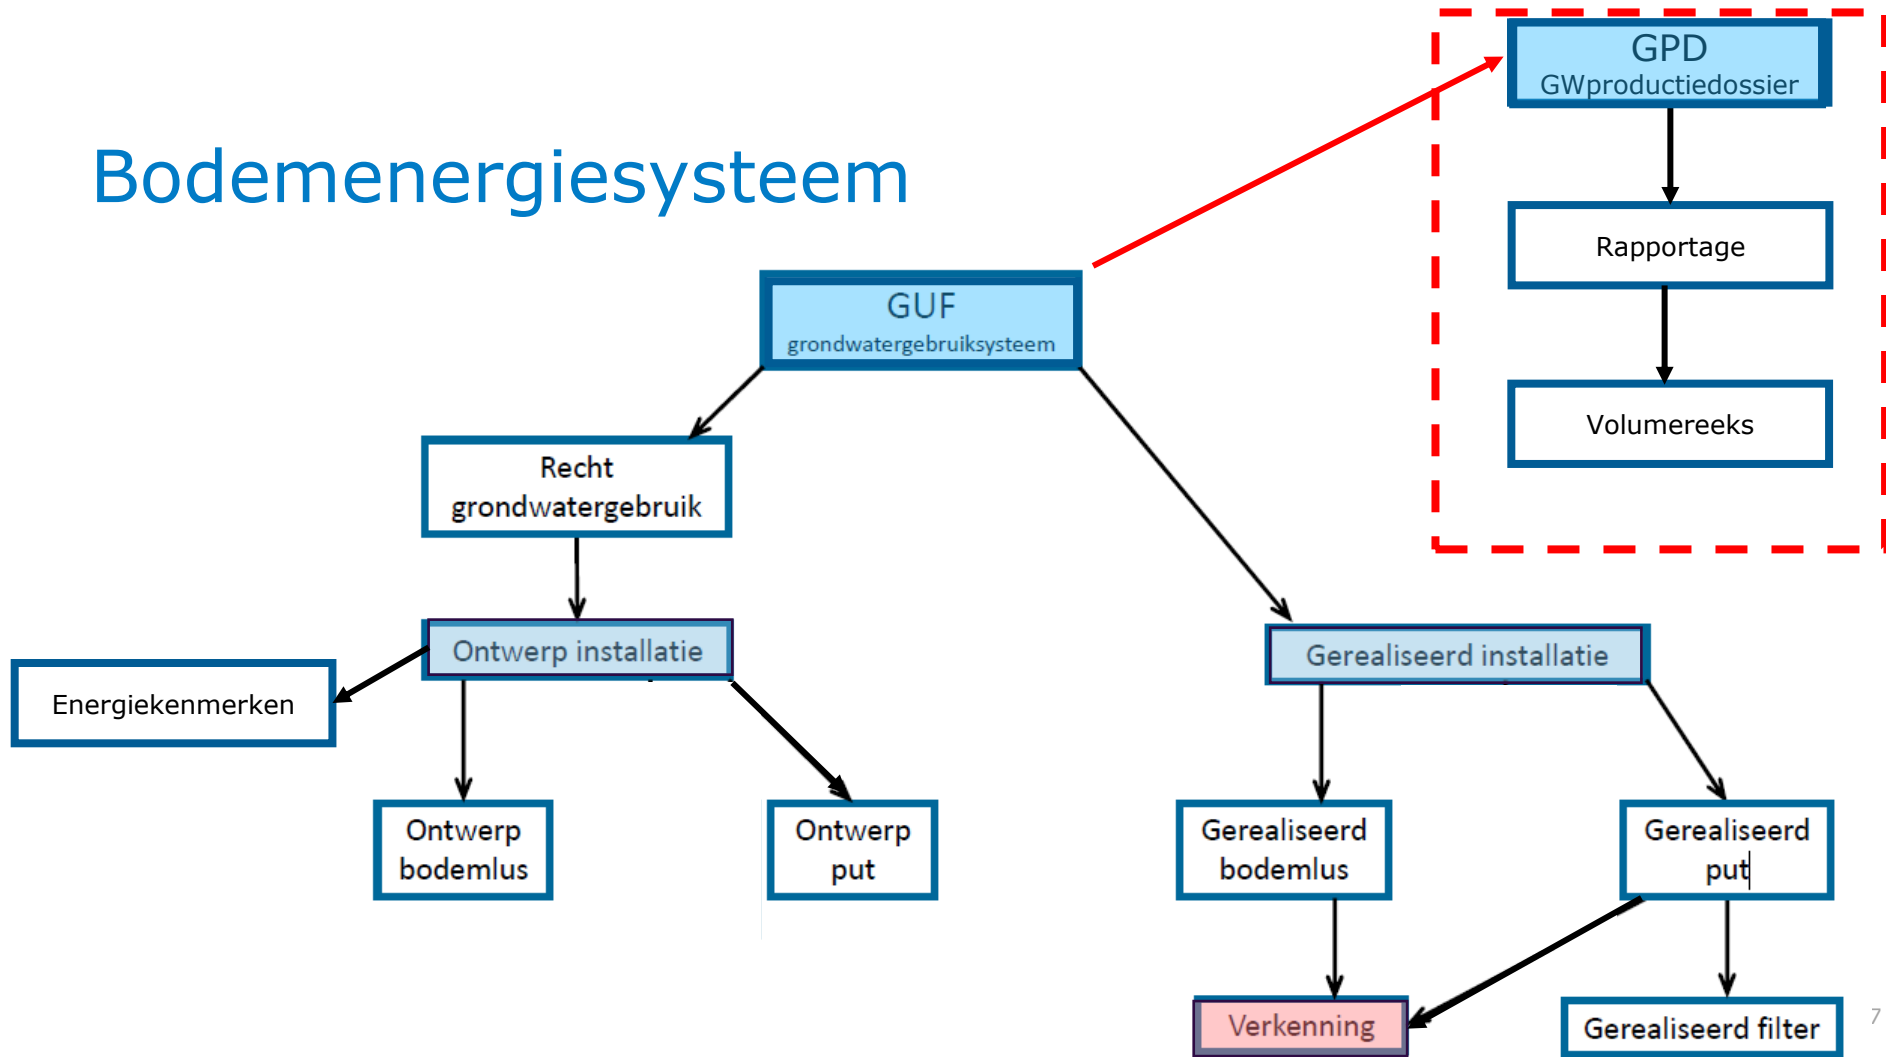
GPD
GWproductiedossier

Rapportage

Volumereeks

Bodemenergiesysteem

GUF
grondwatergebruiksysteem

Recht grondwatergebruik

Ontwerp installatie

Energiekenmerken

Ontwerp bodemlus

Ontwerp put

Gerealiseerd installatie

Gerealiseerd bodemlus

Gerealiseerd put

Verkenning

Gerealiseerd filter

7